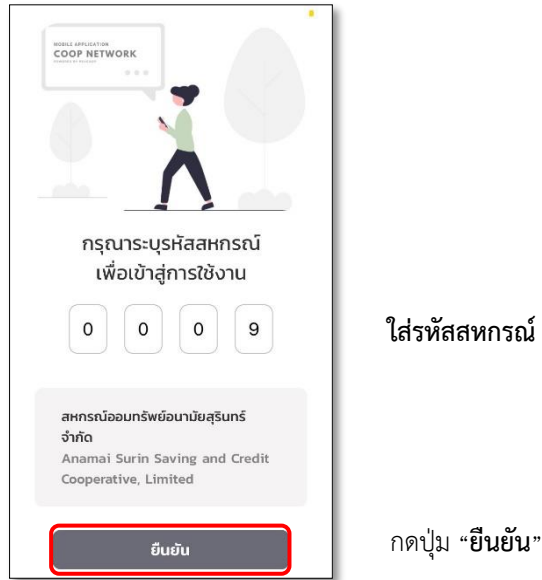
MOBILE APPLICATION
COOP NETWORK

กรุณาระบุรหัสสหกรณ์
เพื่อเข้าสู่การใช้งาน

0 0 0 9

ใส่รหัสสหกรณ์

สหกรณ์ออมทรัพย์อนามัยสุรินทร์ จำกัด
Anamai Surin Saving and Credit Cooperative, Limited

ยืนยัน

กดปุ่ม “ยืนยัน”